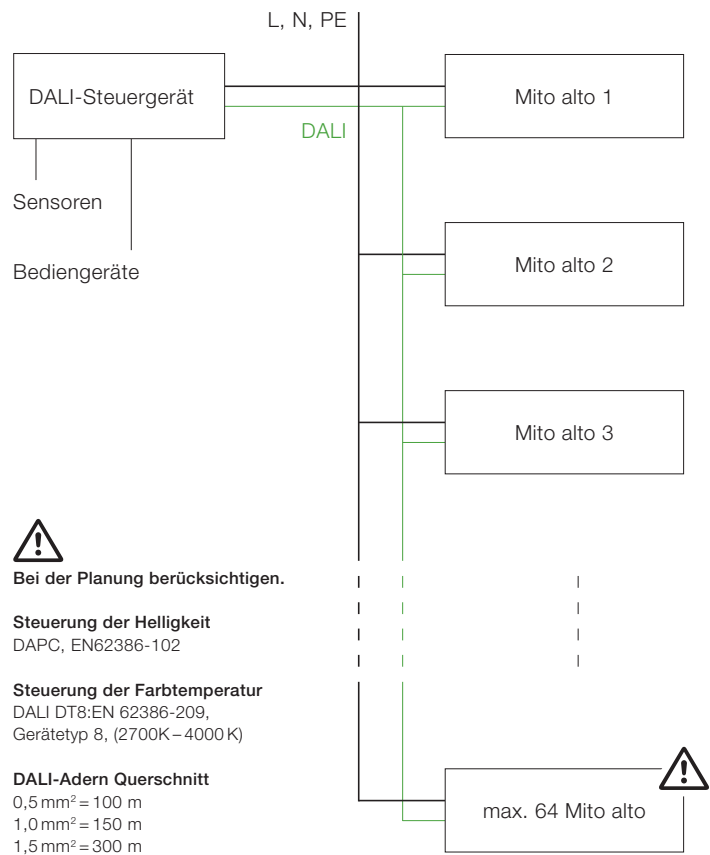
L, N, PE

DALI-Steuergerät

Mito alto 1

DALI

Sensoren

Bediengeräte

Mito alto 2

Mito alto 3

Bei der Planung berücksichtigen.

Steuerung der Helligkeit
DAPC, EN62386-102

Steuerung der Farbtemperatur
DALI DT8:EN 62386-209, Gerätetyp 8, (2700K – 4000K)

DALI-Adern Querschnitt
0,5 mm$^2$ = 100 m
1,0 mm$^2$ = 150 m
1,5 mm$^2$ = 300 m

max. 64 Mito alto